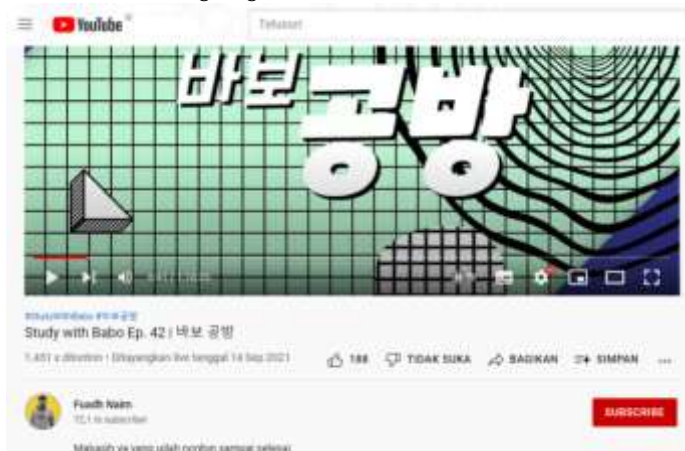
YouTube

Telusuri

바보 공방

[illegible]

#StudyWithBabo #바보공방

Study with Babo Ep. 42 | 바보 공방

1.451 x ditonton • Ditayangkan live tanggal 14 Sep 2021

188 TIDAK SUKA BAGIKAN SIMPAN ...

Fuadh Naim
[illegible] subscriber

SUBSCRIBE

Makasih ya yang udah nonton sampai selesai